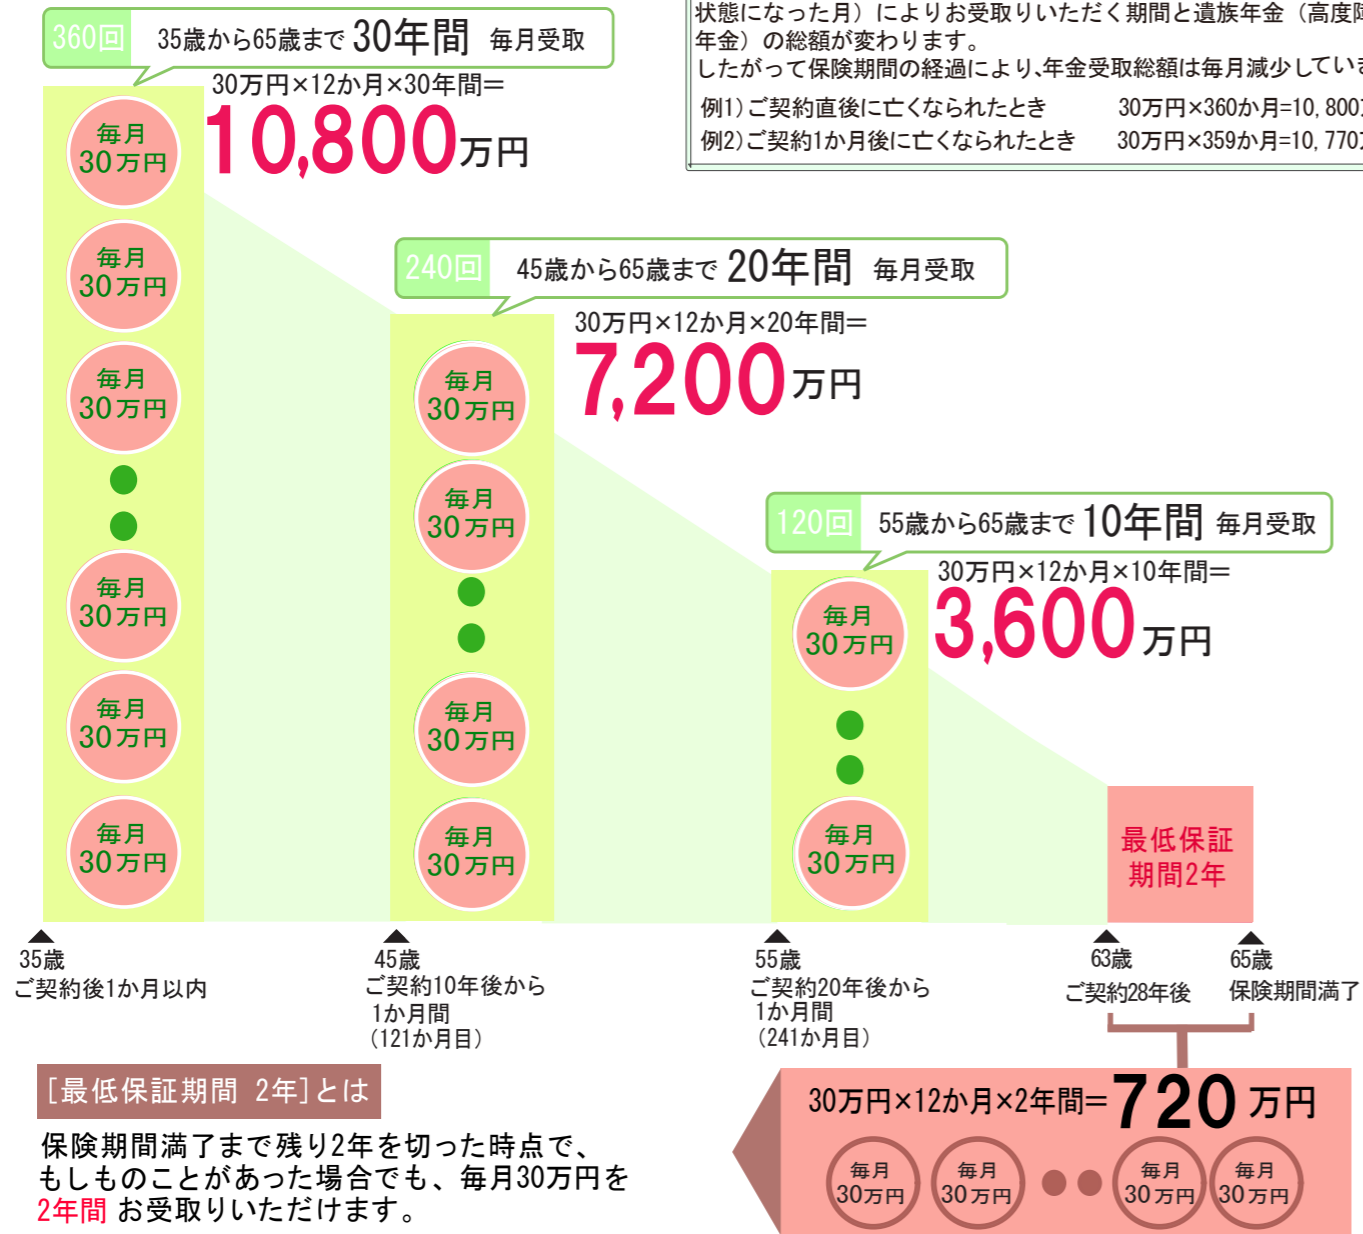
状態になった月）によりお受取りいただく期間と遺族年金（高度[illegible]
年金）の総額が変わります。
したがって保険期間の経過により､年金受取総額は毎月減少してい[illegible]

例1）ご契約直後に亡くなられたとき　30万円×360か月=10, 800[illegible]
例2）ご契約1か月後に亡くなられたとき　30万円×359か月=10, 770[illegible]

360回　35歳から65歳まで 30年間 毎月受取
30万円×12か月×30年間=
10,800万円

毎月 30万円
毎月 30万円
毎月 30万円
毎月 30万円
毎月 30万円
毎月 30万円

240回　45歳から65歳まで 20年間 毎月受取
30万円×12か月×20年間=
7,200万円

毎月 30万円
毎月 30万円
毎月 30万円
毎月 30万円

120回　55歳から65歳まで 10年間 毎月受取
30万円×12か月×10年間=
3,600万円

毎月 30万円
毎月 30万円

最低保証期間2年

35歳
ご契約後1か月以内

45歳
ご契約10年後から
1か月間
（121か月目）

55歳
ご契約20年後から
1か月間
（241か月目）

63歳
ご契約28年後

65歳
保険期間満了

［最低保証期間 2年］とは
保険期間満了まで残り2年を切った時点で、もしものことがあった場合でも、毎月30万円を2年間 お受取りいただけます。

30万円×12か月×2年間=720 万円
毎月 30万円
毎月 30万円
毎月 30万円
毎月 30万円